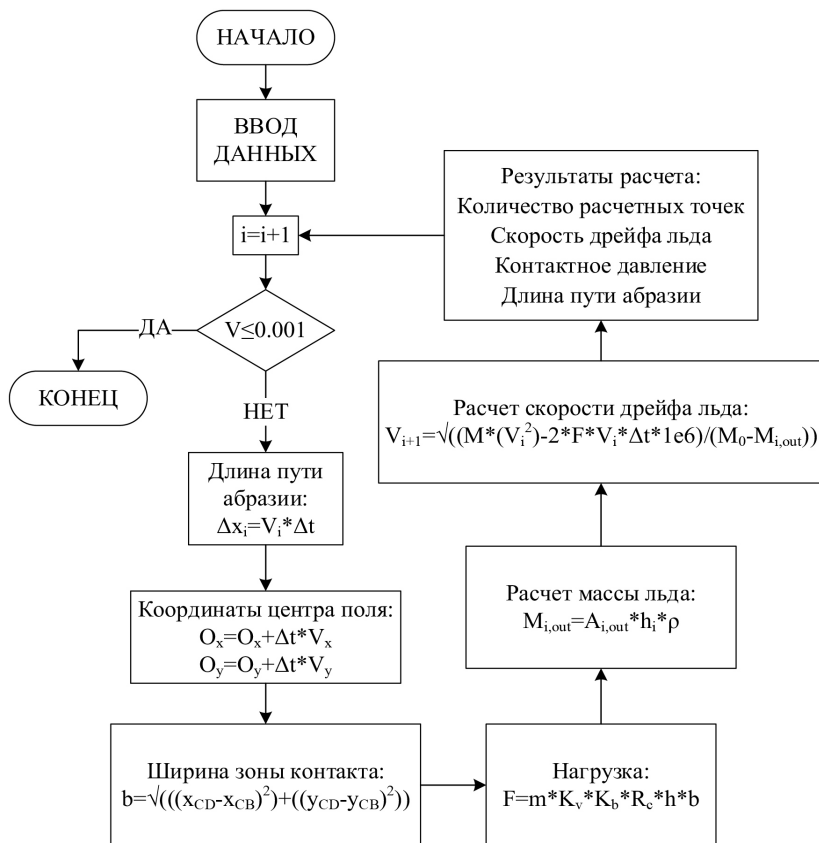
НАЧАЛО

ВВОД ДАННЫХ

i=i+1

$V \leq 0.001$

ДА

КОНЕЦ

НЕТ

Длина пути абразии:
$\Delta x_i = V_i * \Delta t$

Координаты центра поля:
$O_x = O_x + \Delta t * V_x$
$O_y = O_y + \Delta t * V_y$

Ширина зоны контакта:
$b = \sqrt{(((x_{CD} - x_{CB})^2) + ((y_{CD} - y_{CB})^2))}$

Нагрузка:
$F = m * K_v * K_b * R_c * h * b$

Расчет массы льда:
$M_{i,out} = A_{i,out} * h_i * \rho$

Расчет скорости дрейфа льда:
$V_{i+1} = \sqrt{((M*(V_i^2) - 2*F*V_i*\Delta t*1e6)/(M_0 - M_{i,out}))}$

Результаты расчета:
Количество расчетных точек
Скорость дрейфа льда
Контактное давление
Длина пути абразии